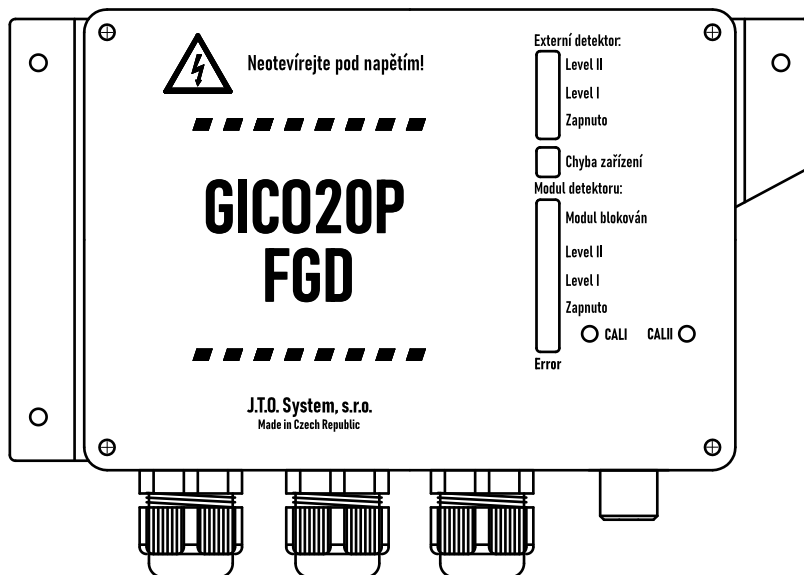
Neotevírejte pod napětím!

GICO20P
FGD

J.T.O. System, s.r.o.
Made in Czech Republic

Externí detektor:
Level II
Level I
Zapnuto

Chyba zařízení

Modul detektoru:
Modul blokován
Level II
Level I
Zapnuto
CALI CALII
Error